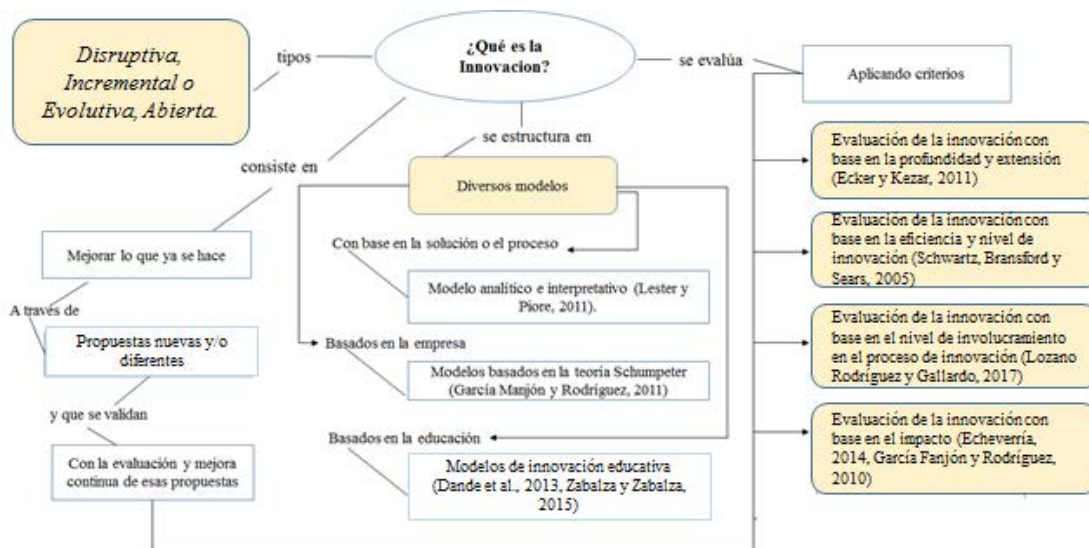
Disruptiva, Incremental o Evolutiva, Abierta.

tipos

¿Qué es la Innovacion?

se evalúa

Aplicando criterios

se estructura en

consiste en

Diversos modelos

Evaluación de la innovación con base en la profundidad y extensión (Ecker y Kezar, 2011)

Evaluación de la innovación con base en la eficiencia y nivel de innovación (Schwartz, Bransford y Sears, 2005)

Evaluación de la innovación con base en el nivel de involucramiento en el proceso de innovación (Lozano Rodríguez y Gallardo, 2017)

Evaluación de la innovación con base en el impacto (Echeverría, 2014, García Fanjón y Rodríguez, 2010)

Mejorar lo que ya se hace

Con base en la solución o el proceso

Modelo analítico e interpretativo (Lester y Piore, 2011).

A través de

Propuestas nuevas y/o diferentes

Basados en la empresa

Modelos basados en la teoría Schumpeter (García Manjón y Rodríguez, 2011)

y que se validan

Basados en la educación

Con la evaluación y mejora continua de esas propuestas

Modelos de innovación educativa (Dande et al., 2013, Zabalza y Zabalza, 2015)